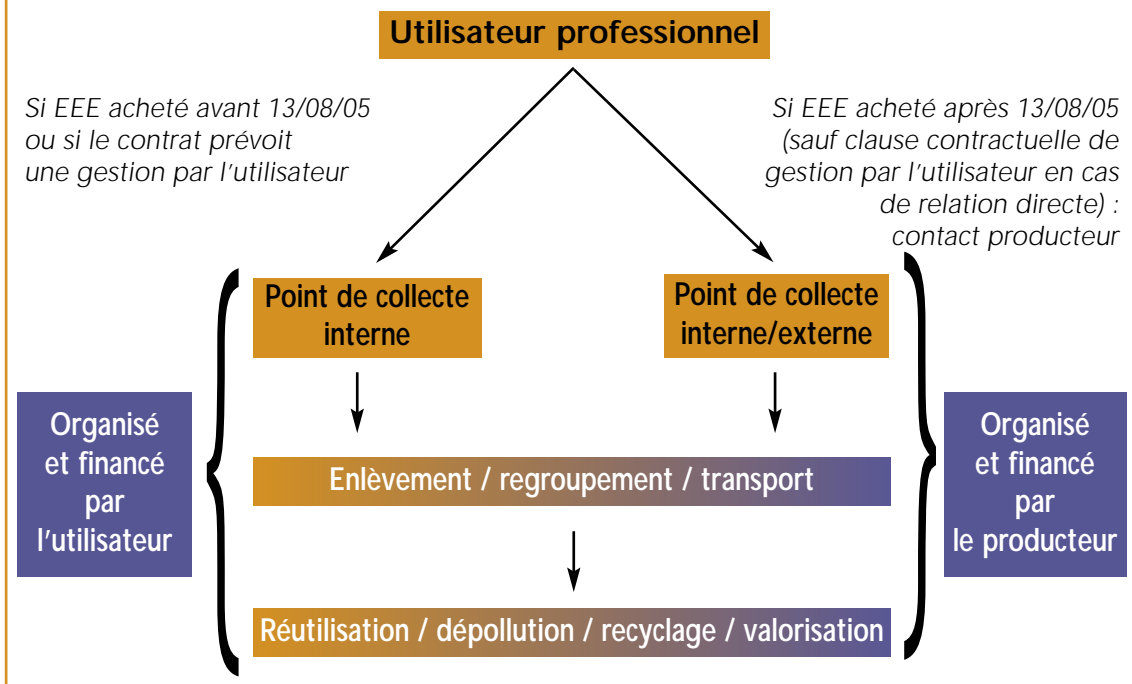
Utilisateur professionnel

Si EEE acheté avant 13/08/05 ou si le contrat prévoit une gestion par l'utilisateur

Si EEE acheté après 13/08/05 (sauf clause contractuelle de gestion par l'utilisateur en cas de relation directe) : contact producteur

Organisé et financé par l'utilisateur

Point de collecte interne

Point de collecte interne/externe

Organisé et financé par le producteur

Enlèvement / regroupement / transport

Réutilisation / dépollution / recyclage / valorisation